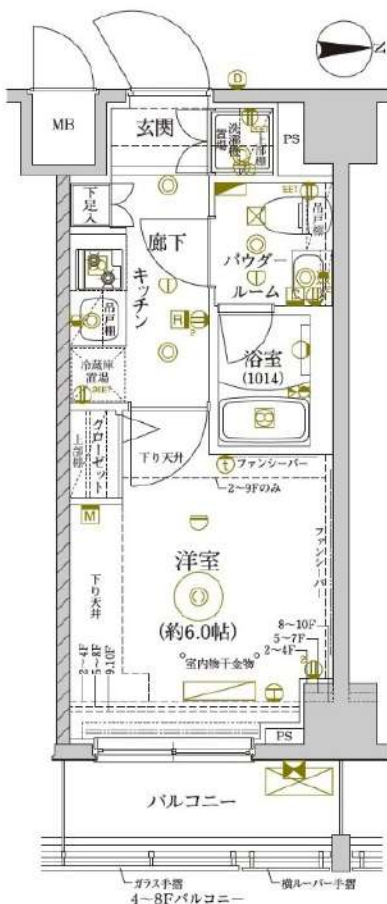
N
MB
玄関
洗濯機置場
PS
下足入
廊下
キッチン
吊戸棚
パウダールーム
吊戸棚
冷蔵庫置場
浴室
(1014)
上部棚
クローゼット
下り天井
ファンシーバー
2~9Fのみ
M
洋室
(約6.0帖)
下り天井
ファンシーバー
8~10F
5~7F
2~4F
2~4F
5~8F
9.10F
室内物干金物
PS
バルコニー
ガラス手摺
4~8Fバルコニー
横ルーバー手摺